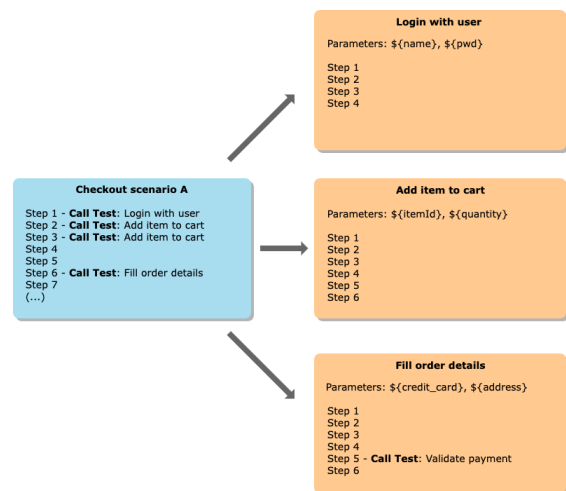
**Checkout scenario A**

Step 1 - **Call Test**: Login with user
Step 2 - **Call Test**: Add item to cart
Step 3 - **Call Test**: Add item to cart
Step 4
Step 5
Step 6 - **Call Test**: Fill order details
Step 7
(...)

**Login with user**

Parameters: ${name}, ${pwd}

Step 1
Step 2
Step 3
Step 4

**Add item to cart**

Parameters: ${itemId}, ${quantity}

Step 1
Step 2
Step 3
Step 4
Step 5
Step 6

**Fill order details**

Parameters: ${credit_card}, ${address}

Step 1
Step 2
Step 3
Step 4
Step 5 - **Call Test**: Validate payment
Step 6